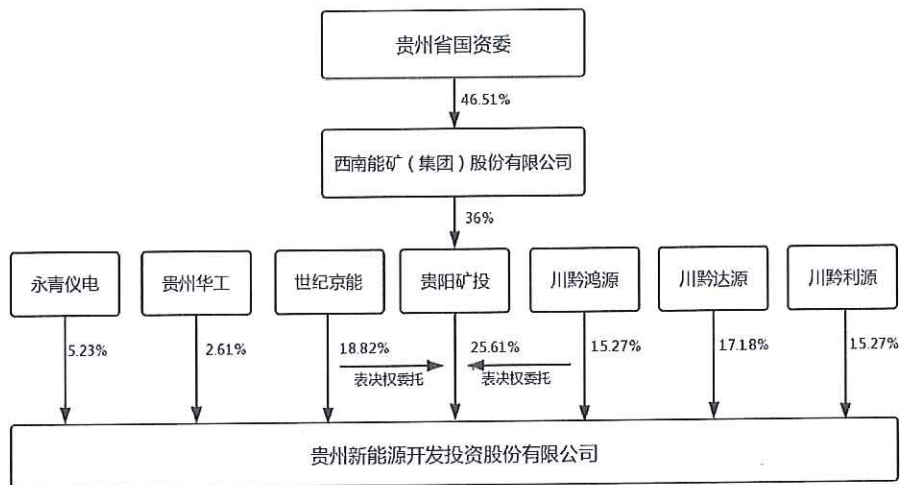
贵州省国资委

46.51%

西南能矿（集团）股份有限公司

36%

永青仪电

贵州华工

世纪京能

贵阳矿投

川黔鸿源

川黔达源

川黔利源

5.23%

2.61%

18.82%

表决权委托

25.61%

表决权委托

15.27%

17.18%

15.27%

贵州新能源开发投资股份有限公司